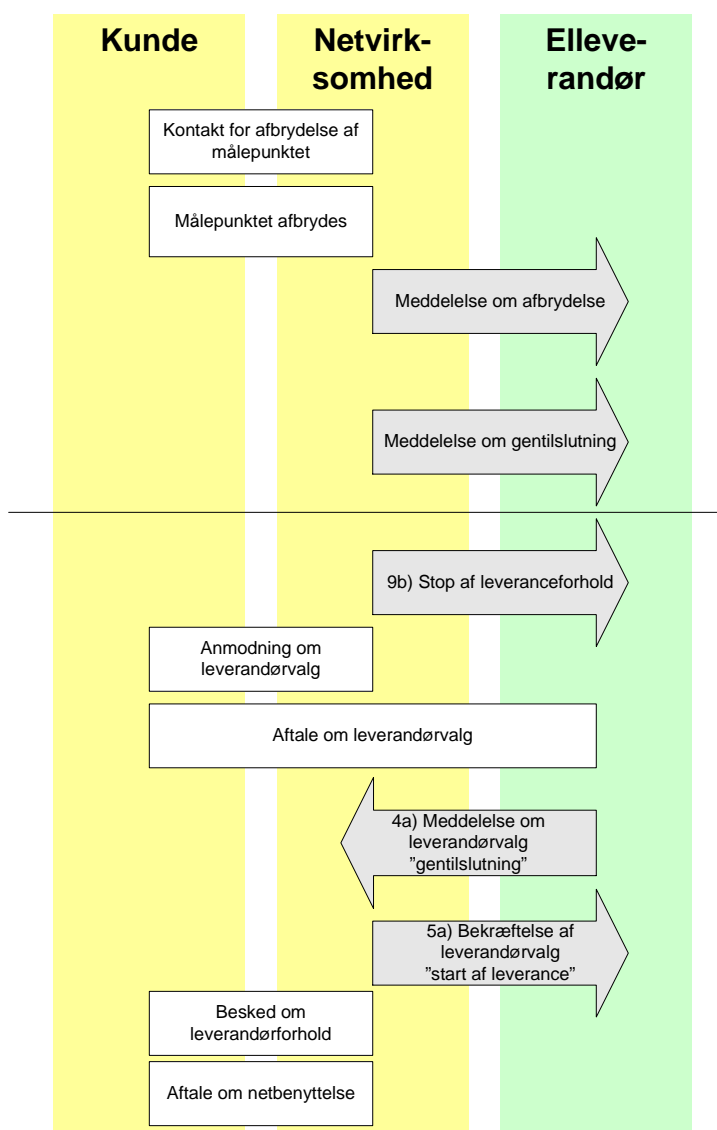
Kunde

Netvirksomhed

Elleverandør

Kontakt for afbrydelse af målepunktet

Målepunktet afbrydes

Meddelelse om afbrydelse

Meddelelse om gentilslutning

9b) Stop af leveranceforhold

Anmodning om leverandørvalg

Aftale om leverandørvalg

4a) Meddelelse om leverandørvalg ”gentilslutning”

5a) Bekræftelse af leverandørvalg ”start af leverance”

Besked om leverandørforhold

Aftale om netbenyttelse